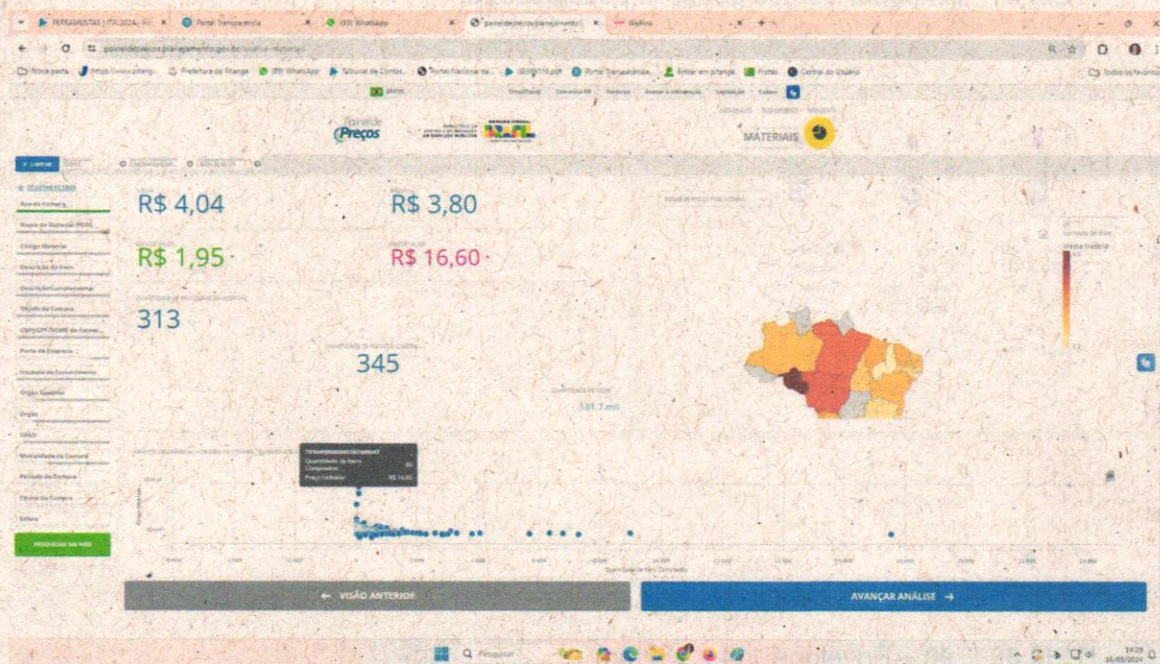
FERRAMENTAS | ITR 2024 - Pr
Portal Transparência
(33) WhatsApp
paineldeprecos.planejamento
Grafico

paineldeprecos.planejamento.gov.br

Nova pasta
Prefeitura de Pitanga
(33) WhatsApp
Portal Transparência
Entrar em pitanga
Central do Usuário
Todos os favoritos

Painel de Preços

MATERIAIS

R$ 4,04
R$ 3,80
R$ 1,95
R$ 16,60
313
345

← VISÃO ANTERIOR
AVANÇAR ANÁLISE →

Quantidade de Itens Comprados
Preço Unitário R$ 16,60

PESQUISAR NA WEB

Pesquisar